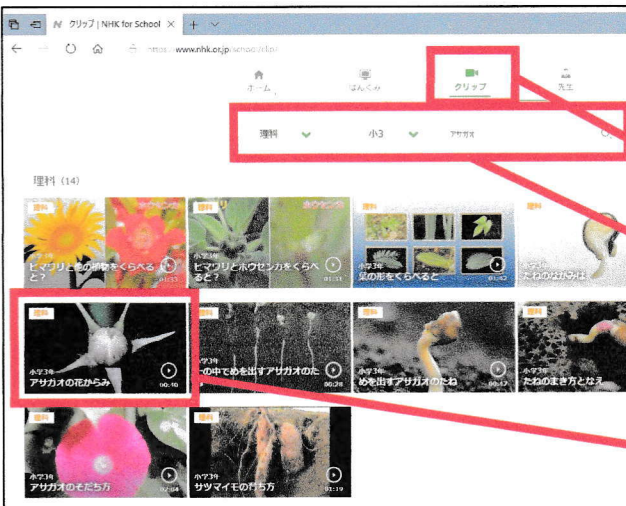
クリップ | NHK for School ×  +

https://www.nhk.or.jp/school/clip/

ホーム　ばんぐみ　クリップ　先生

理科　小3　アサガオ

理科 (14)

理科
ヒマワリと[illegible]をくらべると？
00:33

理科
ヒマワリとホウセンカをくらべると？
01:31

理科
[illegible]の形をくらべると
00:42

理科
たねのなかみは

理科
小学3年
アサガオの花からみ
00:40

理科
小学3年
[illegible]のめを出すアサガオのた
00:28

理科
小学3年
めを出すアサガオのたね
00:47

理科
小学3年
たねのまき方とな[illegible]

理科
小学3年
アサガオのそだち方
02:04

理科
小学3年
サツマイモのそだち方
01:19